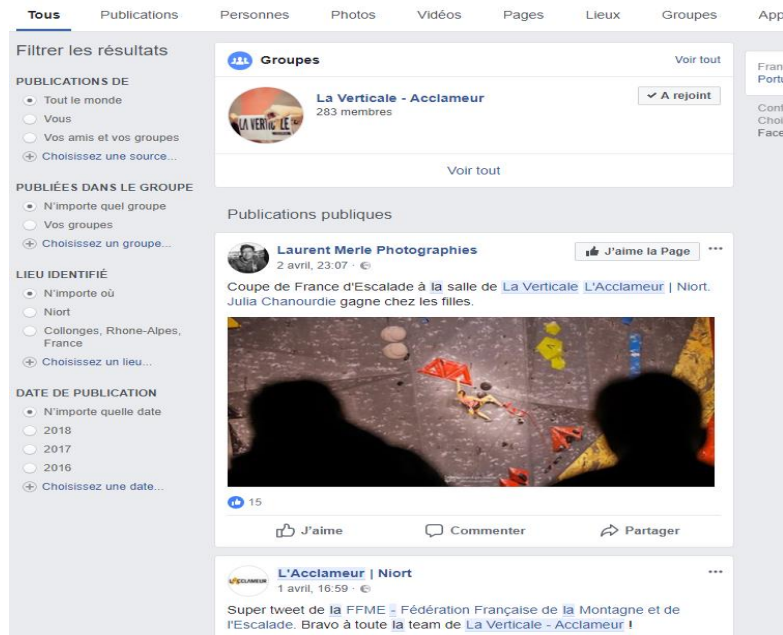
Tous Publications Personnes Photos Vidéos Pages Lieux Groupes App

Filtrer les résultats

PUBLICATIONS DE
Tout le monde
Vous
Vos amis et vos groupes
Choisissez une source...

PUBLIÉES DANS LE GROUPE
N'importe quel groupe
Vos groupes
Choisissez un groupe...

LIEU IDENTIFIÉ
N'importe où
Niort
Collonges, Rhone-Alpes, France
Choisissez un lieu...

DATE DE PUBLICATION
N'importe quelle date
2018
2017
2016
Choisissez une date...

Groupes
Voir tout
La Verticale - Acclameur
283 membres
✓ A rejoint
Voir tout

Publications publiques

Laurent Merle Photographies
2 avril, 23:07 ·
J'aime la Page
Coupe de France d'Escalade à la salle de La Verticale L'Acclameur | Niort. Julia Chanourdie gagne chez les filles.

15
J'aime Commenter Partager

L'Acclameur | Niort
1 avril, 16:59 ·
Super tweet de la FFME - Fédération Française de la Montagne et de l'Escalade. Bravo à toute la team de La Verticale - Acclameur !

Fran
Portu
Cont
Choi
Face